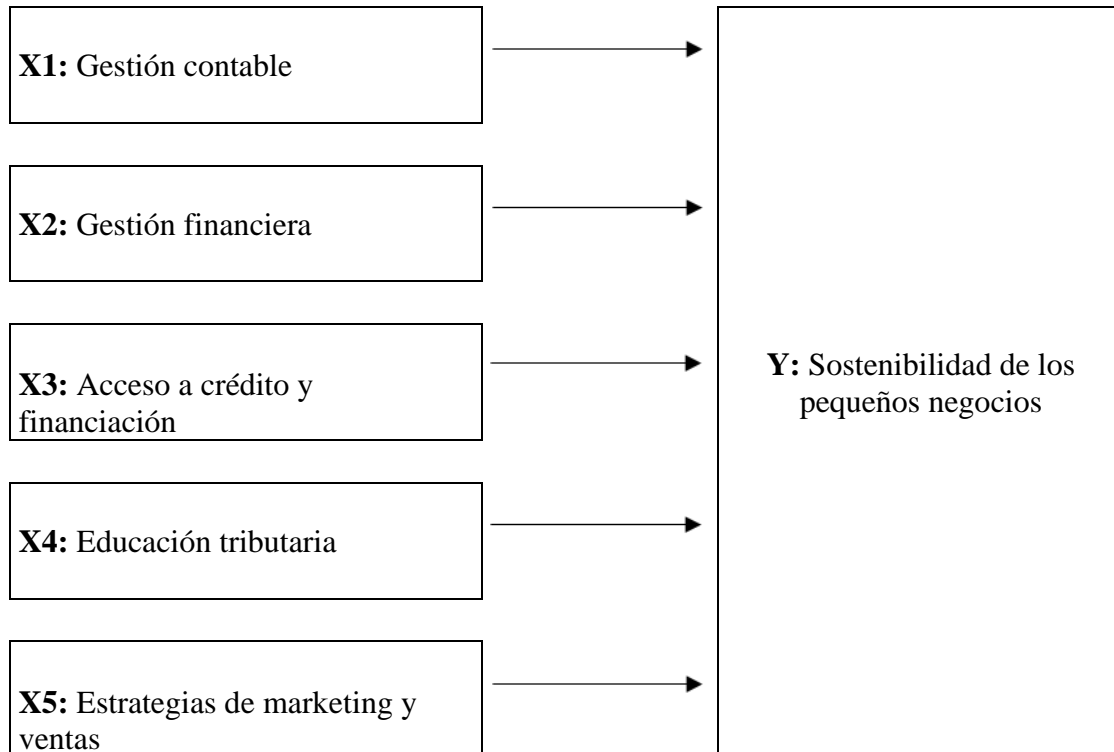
**X1:** Gestión contable

**X2:** Gestión financiera

**X3:** Acceso a crédito y financiación

**X4:** Educación tributaria

**X5:** Estrategias de marketing y ventas

**Y:** Sostenibilidad de los pequeños negocios